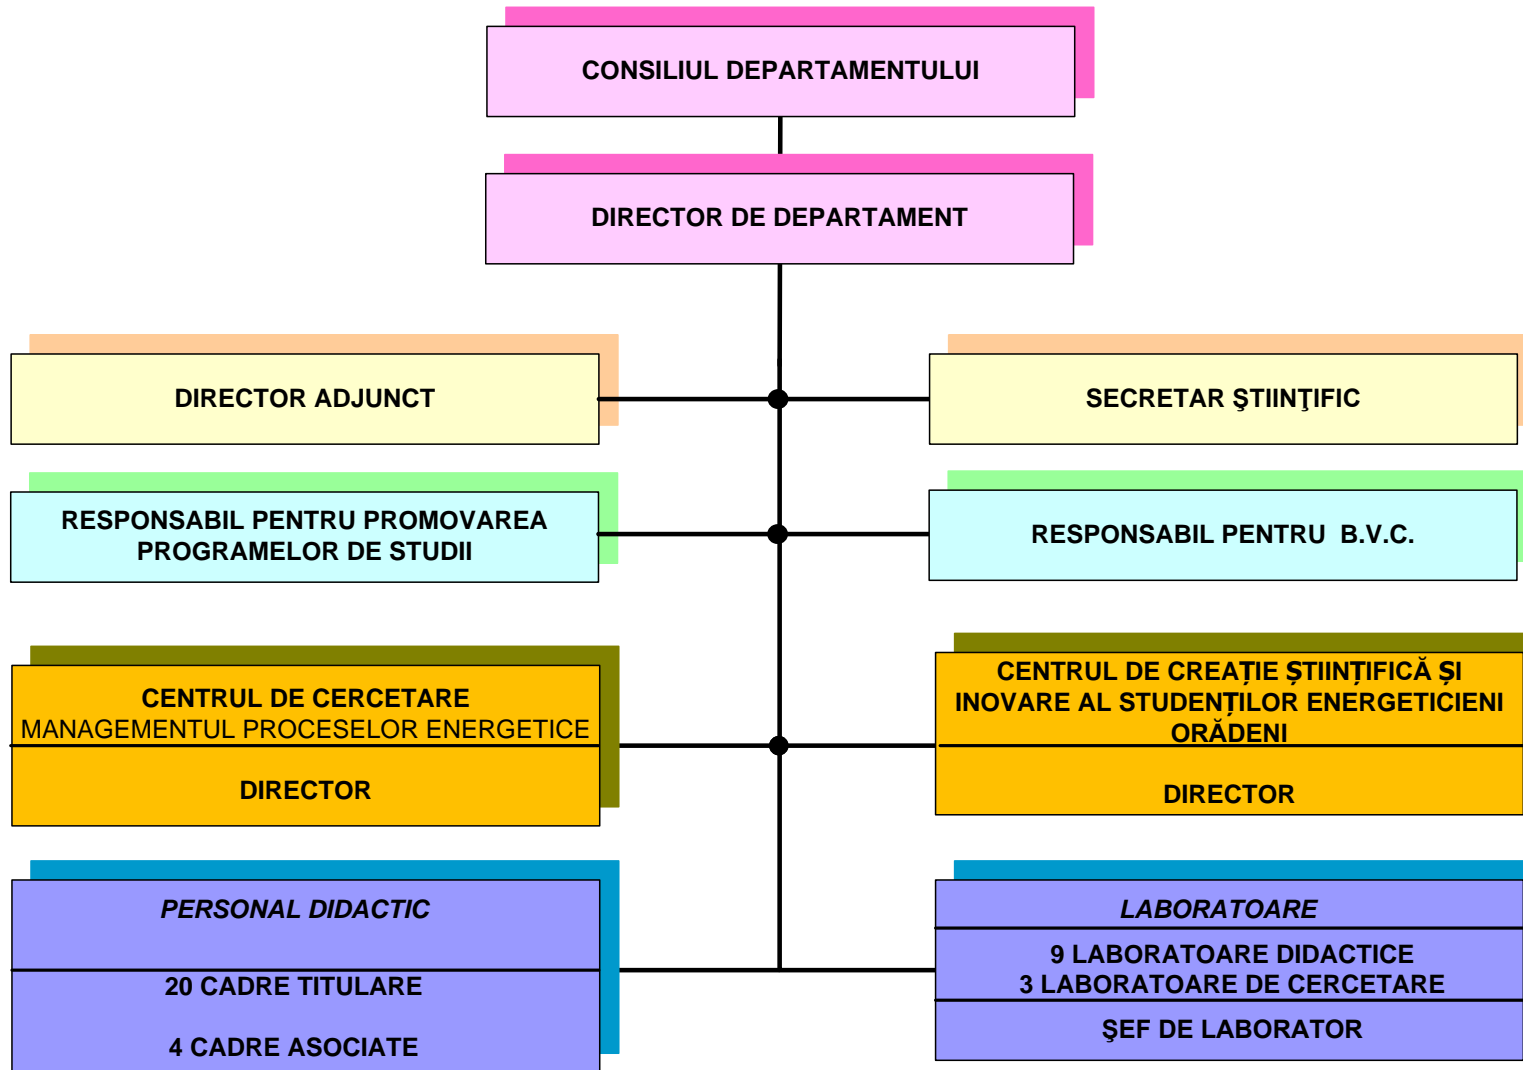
CONSILIUL DEPARTAMENTULUI

DIRECTOR DE DEPARTAMENT

DIRECTOR ADJUNCT

SECRETAR ŞTIINŢIFIC

RESPONSABIL PENTRU PROMOVAREA PROGRAMELOR DE STUDII

RESPONSABIL PENTRU B.V.C.

CENTRUL DE CERCETARE MANAGEMENTUL PROCESELOR ENERGETICE

DIRECTOR

CENTRUL DE CREAȚIE ȘTIINȚIFICĂ ȘI INOVARE AL STUDENȚILOR ENERGETICIENI ORĂDENI

DIRECTOR

PERSONAL DIDACTIC

20 CADRE TITULARE

4 CADRE ASOCIATE

LABORATOARE

9 LABORATOARE DIDACTICE
3 LABORATOARE DE CERCETARE

ŞEF DE LABORATOR